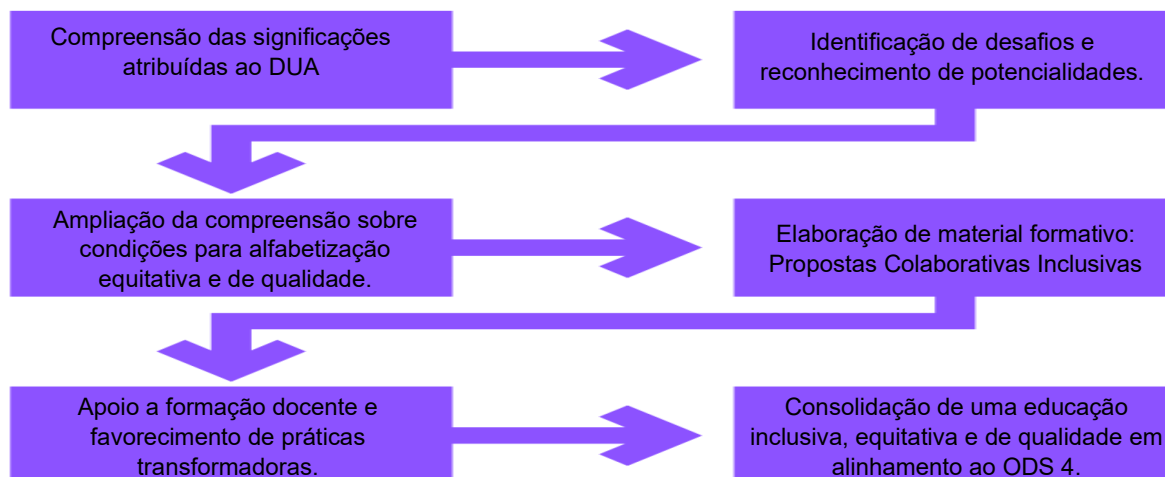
Compreensão das significações atribuídas ao DUA

Identificação de desafios e reconhecimento de potencialidades.

Ampliação da compreensão sobre condições para alfabetização equitativa e de qualidade.

Elaboração de material formativo: Propostas Colaborativas Inclusivas

Apoio a formação docente e favorecimento de práticas transformadoras.

Consolidação de uma educação inclusiva, equitativa e de qualidade em alinhamento ao ODS 4.